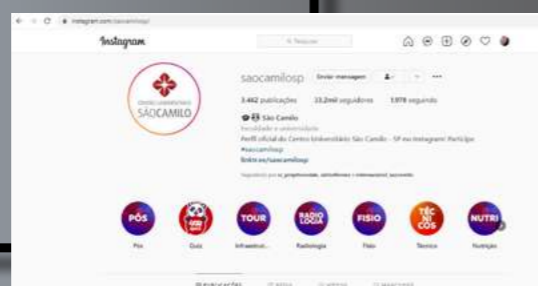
instagram.com/saocamilosp

Instagram

Pesquisar

CENTRO UNIVERSITÁRIO SÃO CAMILO

saocamilosp Enviar mensagem

3.462 publicações 13,2mil seguidores 1.978 seguindo

São Camilo
Faculdade e universidade
Perfil oficial do Centro Universitário São Camilo - SP no Instagram! Participe.
#saocamilosp
linktr.ee/saocamilosp

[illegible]

PÓS
Pós

QUIZ
Quiz

TOUR
Infraestrut...

RADIO LOGIA
Radiologia

FISIO
Fisio

TÉC NI COS
Técnico

NUTRI
Nutrição

PUBLICAÇÕES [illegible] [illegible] MARCADOS